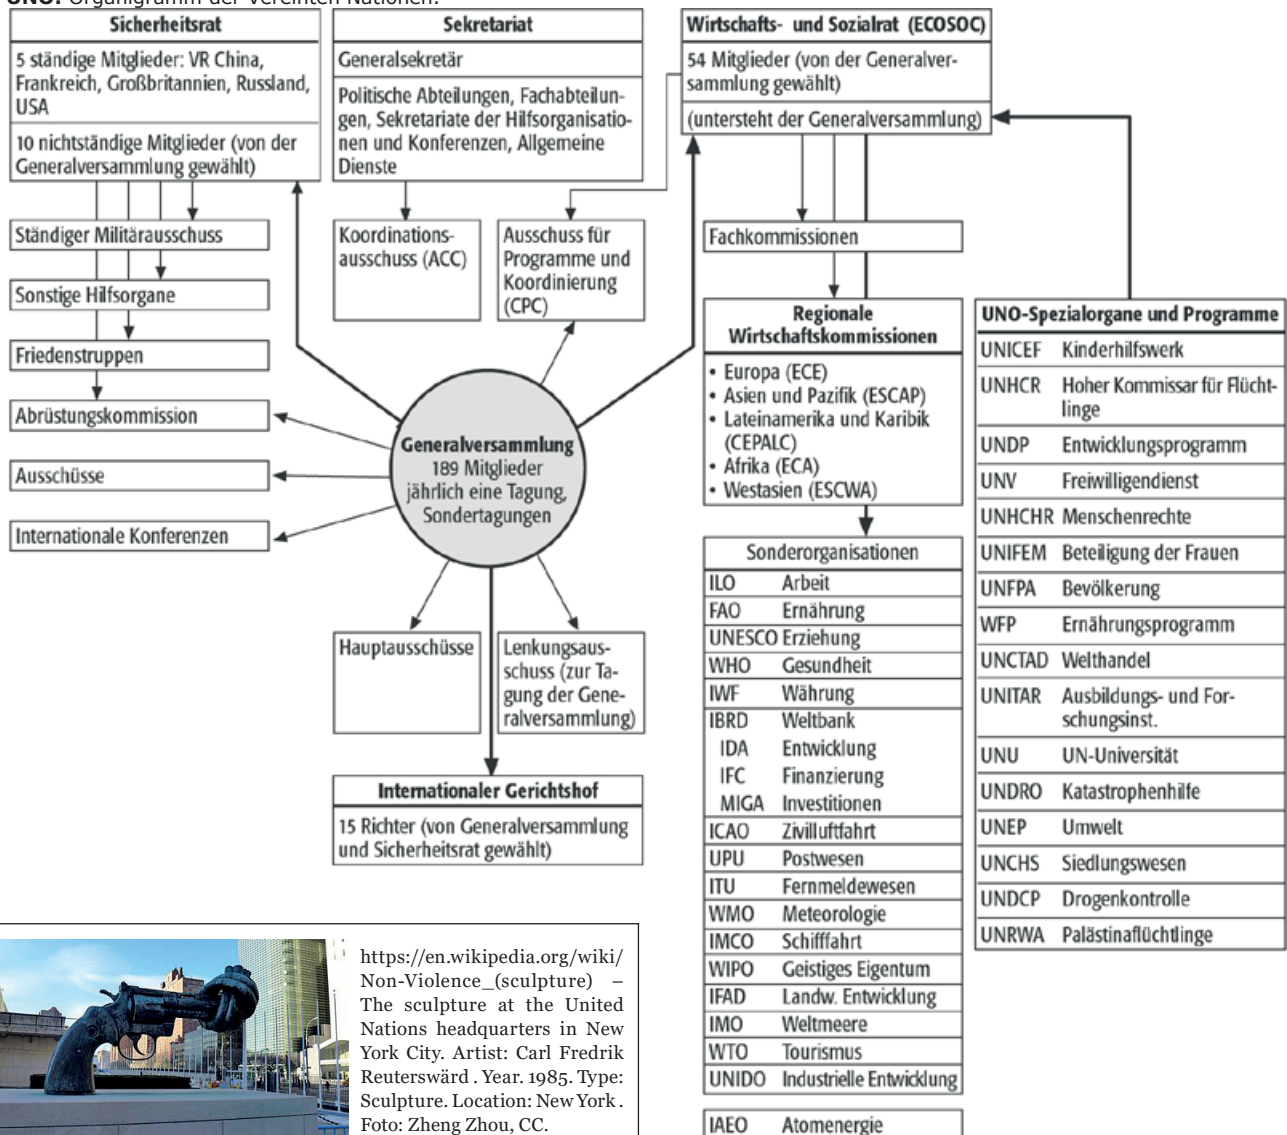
UNO: Organigramm der Vereinten Nationen.

Sicherheitsrat

5 ständige Mitglieder: VR China, Frankreich, Großbritannien, Russland, USA

10 nichtständige Mitglieder (von der Generalversammlung gewählt)

Ständiger Militärausschuss

Sonstige Hilfsorgane

Friedenstruppen

Abrüstungskommission

Ausschüsse

Internationale Konferenzen

Sekretariat

Generalsekretär

Politische Abteilungen, Fachabteilungen, Sekretariate der Hilfsorganisationen und Konferenzen, Allgemeine Dienste

Koordinationsausschuss (ACC)

Ausschuss für Programme und Koordinierung (CPC)

Wirtschafts- und Sozialrat (ECOSOC)

54 Mitglieder (von der Generalversammlung gewählt)

(untersteht der Generalversammlung)

Fachkommissionen

Regionale Wirtschaftskommissionen

• Europa (ECE)
• Asien und Pazifik (ESCAP)
• Lateinamerika und Karibik (CEPALC)
• Afrika (ECA)
• Westasien (ESCWA)

Generalversammlung
189 Mitglieder
jährlich eine Tagung, Sondertagungen

Hauptausschüsse

Lenkungsausschuss (zur Tagung der Generalversammlung)

Internationaler Gerichtshof

15 Richter (von Generalversammlung und Sicherheitsrat gewählt)

| Sonderorganisationen | |
|---|---|
| ILO | Arbeit |
| FAO | Ernährung |
| UNESCO | Erziehung |
| WHO | Gesundheit |
| IWF | Währung |
| IBRD | Weltbank |
| IDA | Entwicklung |
| IFC | Finanzierung |
| MIGA | Investitionen |
| ICAO | Zivilluftfahrt |
| UPU | Postwesen |
| ITU | Fernmeldewesen |
| WMO | Meteorologie |
| IMCO | Schifffahrt |
| WIPO | Geistiges Eigentum |
| IFAD | Landw. Entwicklung |
| IMO | Weltmeere |
| WTO | Tourismus |
| UNIDO | Industrielle Entwicklung |

| IAEO | Atomenergie |
|---|---|

| UNO-Spezialorgane und Programme | |
|---|---|
| UNICEF | Kinderhilfswerk |
| UNHCR | Hoher Kommissar für Flüchtlinge |
| UNDP | Entwicklungsprogramm |
| UNV | Freiwilligendienst |
| UNHCHR | Menschenrechte |
| UNIFEM | Beteiligung der Frauen |
| UNFPA | Bevölkerung |
| WFP | Ernährungsprogramm |
| UNCTAD | Welthandel |
| UNITAR | Ausbildungs- und Forschungsinst. |
| UNU | UN-Universität |
| UNDRO | Katastrophenhilfe |
| UNEP | Umwelt |
| UNCHS | Siedlungswesen |
| UNDCP | Drogenkontrolle |
| UNRWA | Palästinaflüchtlinge |

https://en.wikipedia.org/wiki/Non-Violence_(sculpture) – The sculpture at the United Nations headquarters in New York City. Artist: Carl Fredrik Reuterswärd . Year. 1985. Type: Sculpture. Location: New York . Foto: Zheng Zhou, CC.